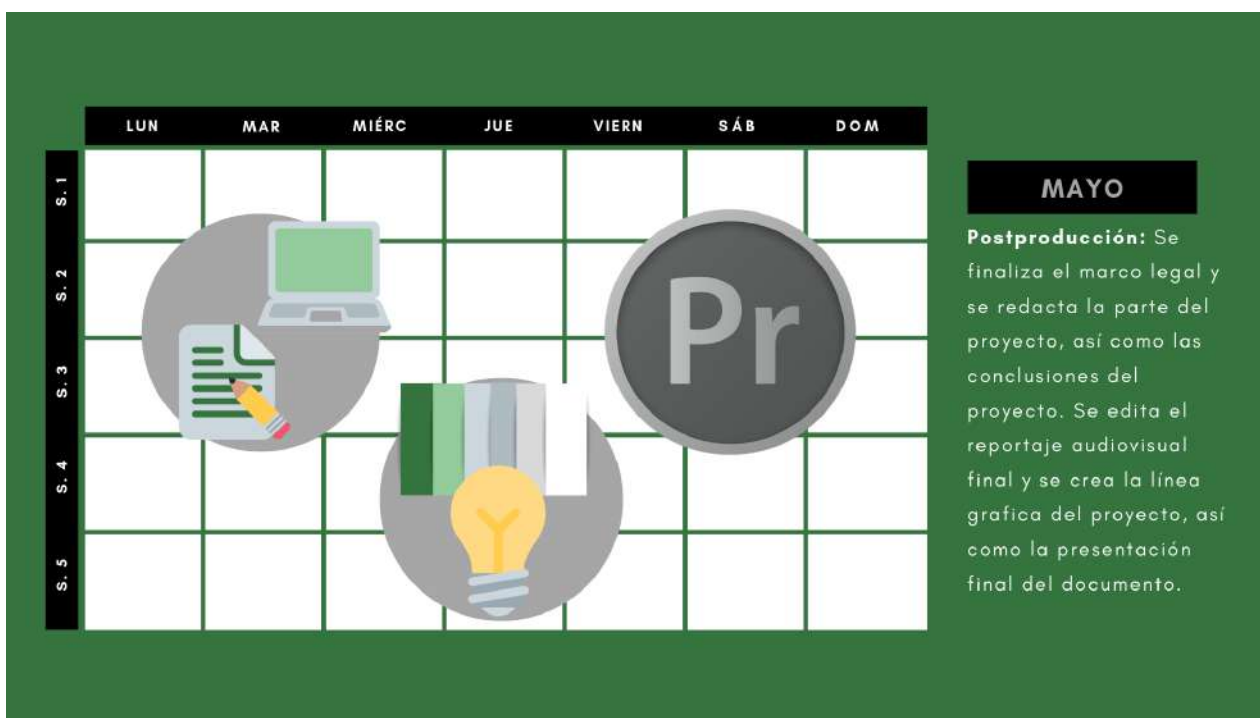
| | LUN | MAR | MIÉRC | JUE | VIERN | SÁB | DOM |
|---|---|---|---|---|---|---|---|
| S. 1 | | | | | | | |
| S. 2 | | | | | | | |
| S. 3 | | | | | | | |
| S. 4 | | | | | | | |
| S. 5 | | | | | | | |

Pr

MAYO

**Postproducción:** Se finaliza el marco legal y se redacta la parte del proyecto, así como las conclusiones del proyecto. Se edita el reportaje audiovisual final y se crea la línea grafica del proyecto, así como la presentación final del documento.